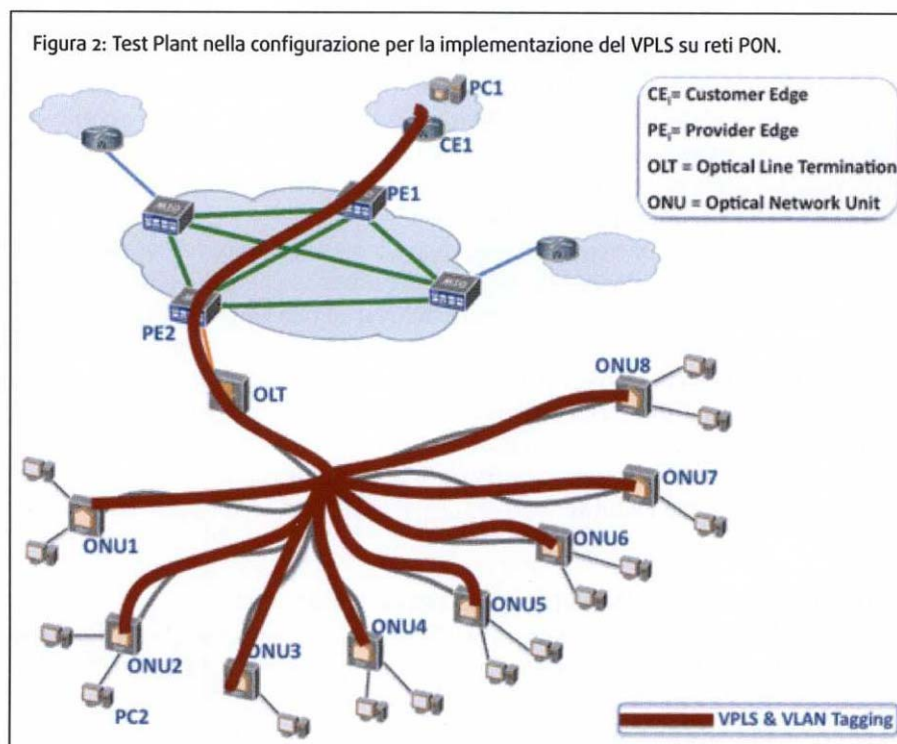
Figura 2: Test Plant nella configurazione per la implementazione del VPLS su reti PON.

$CE_i$= Customer Edge
$PE_i$= Provider Edge
OLT = Optical Line Termination
ONU = Optical Network Unit

PC1
CE1
PE1
PE2
OLT
ONU8
ONU7
ONU6
ONU5
ONU4
ONU3
ONU2
ONU1
PC2

VPLS & VLAN Tagging